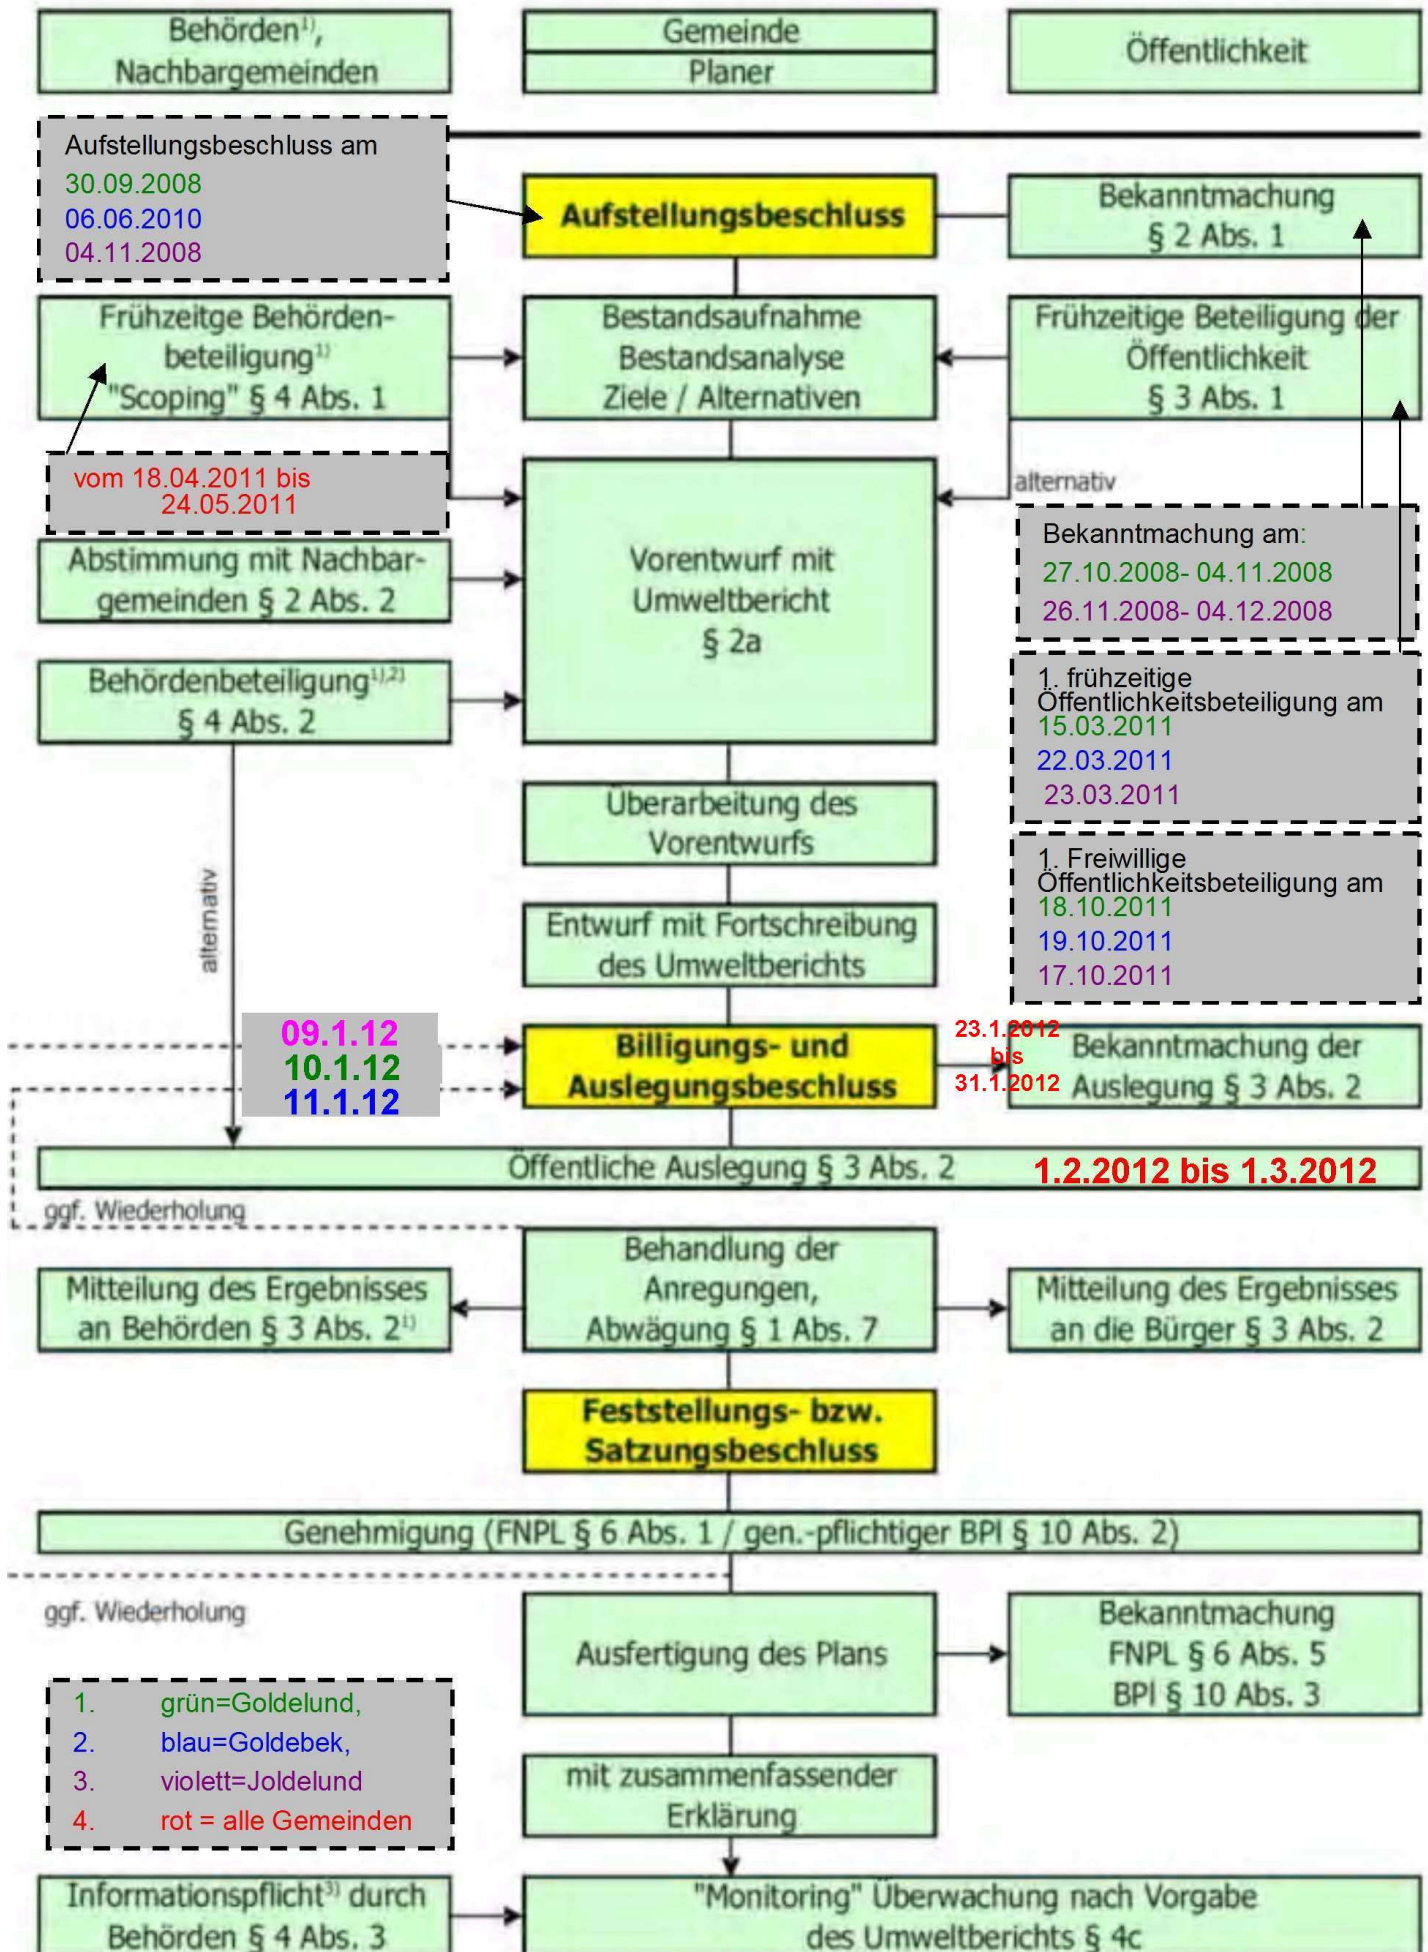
Behörden$^{1)}$, Nachbargemeinden

Gemeinde
Planer

Öffentlichkeit

Aufstellungsbeschluss am
30.09.2008
06.06.2010
04.11.2008

Aufstellungsbeschluss

Bekanntmachung § 2 Abs. 1

Frühzeitge Behördenbeteiligung$^{1)}$ "Scoping" § 4 Abs. 1

Bestandsaufnahme
Bestandsanalyse
Ziele / Alternativen

Frühzeitige Beteiligung der Öffentlichkeit § 3 Abs. 1

vom 18.04.2011 bis 24.05.2011

alternativ

Bekanntmachung am:
27.10.2008- 04.11.2008
26.11.2008- 04.12.2008

Abstimmung mit Nachbargemeinden § 2 Abs. 2

Vorentwurf mit Umweltbericht § 2a

Behördenbeteiligung$^{1)2)}$ § 4 Abs. 2

1. frühzeitige Öffentlichkeitsbeteiligung am
15.03.2011
22.03.2011
23.03.2011

Überarbeitung des Vorentwurfs

1. Freiwillige Öffentlichkeitsbeteiligung am
18.10.2011
19.10.2011
17.10.2011

alternativ

Entwurf mit Fortschreibung des Umweltberichts

09.1.12
10.1.12
11.1.12

Billigungs- und Auslegungsbeschluss

23.1.2012 bis 31.1.2012

Bekanntmachung der Auslegung § 3 Abs. 2

Öffentliche Auslegung § 3 Abs. 2

1.2.2012 bis 1.3.2012

ggf. Wiederholung

Mitteilung des Ergebnisses an Behörden § 3 Abs. 2$^{1)}$

Behandlung der Anregungen, Abwägung § 1 Abs. 7

Mitteilung des Ergebnisses an die Bürger § 3 Abs. 2

Feststellungs- bzw. Satzungsbeschluss

Genehmigung (FNPL § 6 Abs. 1 / gen.-pflichtiger BPl § 10 Abs. 2)

ggf. Wiederholung

Ausfertigung des Plans

Bekanntmachung FNPL § 6 Abs. 5 BPl § 10 Abs. 3

1. grün=Goldelund,
2. blau=Goldebek,
3. violett=Joldelund
4. rot = alle Gemeinden

mit zusammenfassender Erklärung

Informationspflicht$^{3)}$ durch Behörden § 4 Abs. 3

"Monitoring" Überwachung nach Vorgabe des Umweltberichts § 4c